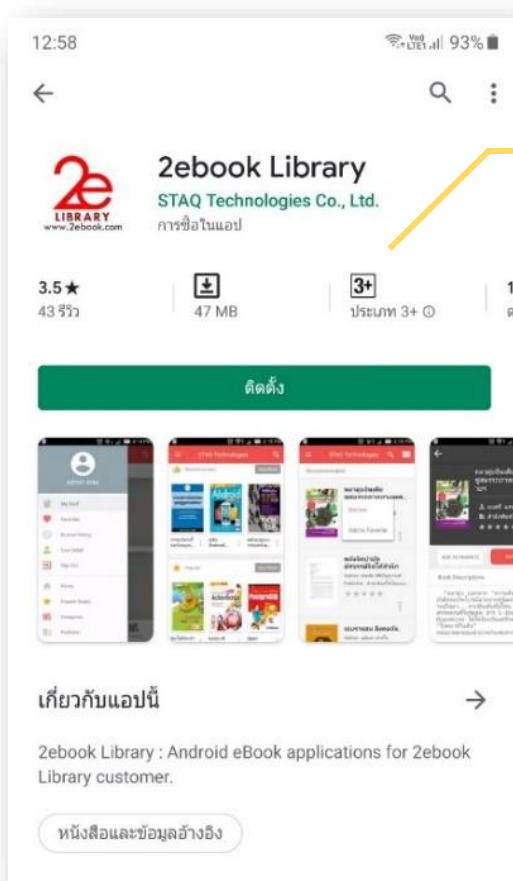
12:58 93%

2e LIBRARY www.2ebook.com

2ebook Library
STAQ Technologies Co., Ltd.
การซื้อในแอป

3.5★
43 รีวิว

47 MB

3+
ประเภท 3+ ⓘ

1
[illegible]

ติดตั้ง

เกี่ยวกับแอปนี้ →

2ebook Library : Android eBook applications for 2ebook Library customer.

หนังสือและข้อมูลอ้างอิง